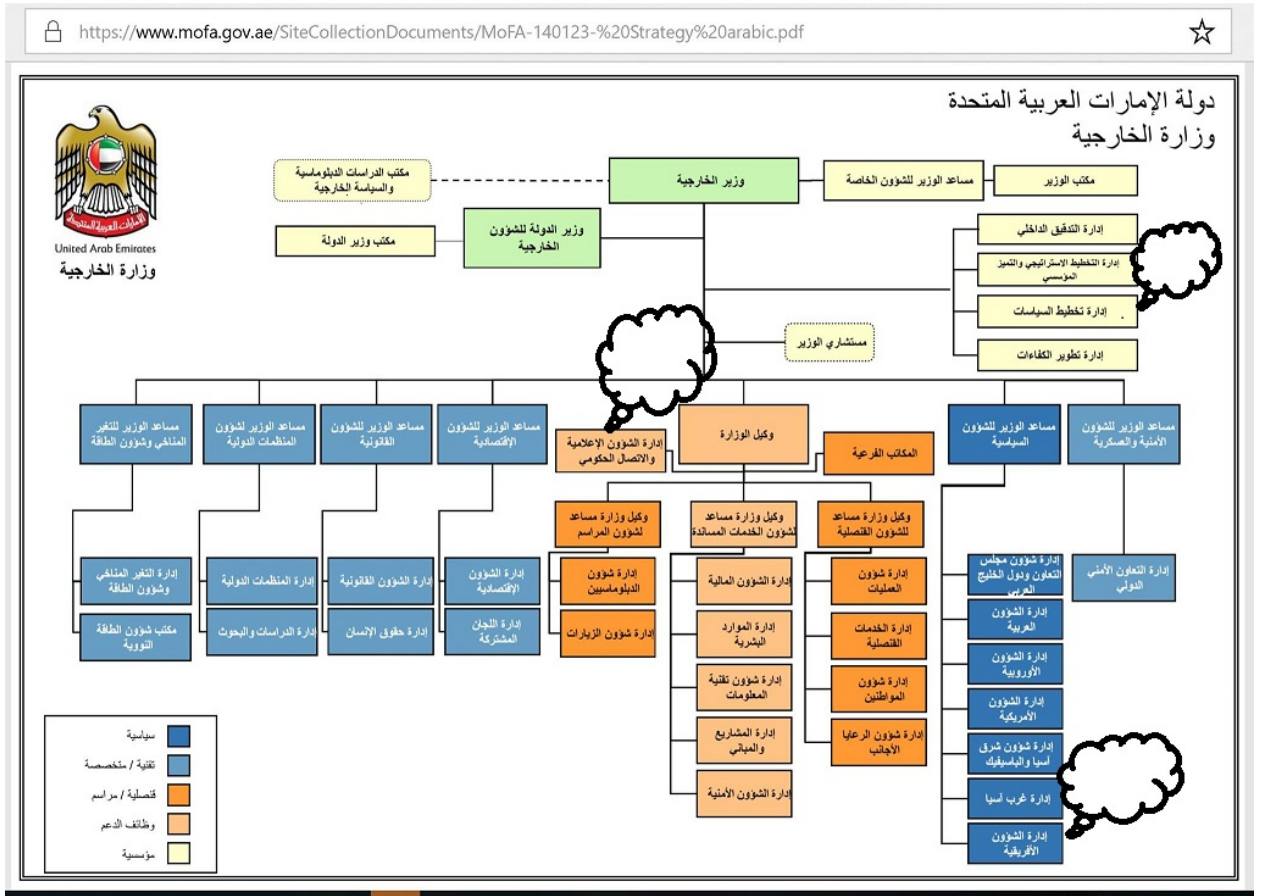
https://www.mofa.gov.ae/SiteCollectionDocuments/MoFA-140123-%20Strategy%20arabic.pdf

دولة الإمارات العربية المتحدة
وزارة الخارجية

United Arab Emirates
وزارة الخارجية

مكتب الدراسات الدبلوماسية والسياسة الخارجية

وزير الخارجية

مساعد الوزير للشؤون الخاصة

مكتب الوزير

مكتب وزير الدولة

وزير الدولة للشؤون الخارجية

إدارة التدقيق الداخلي

إدارة التخطيط الاستراتيجي والتميز المؤسسي

إدارة تخطيط السياسات

مستشاري الوزير

إدارة تطوير الكفاءات

مساعد الوزير للتغير المناخي وشؤون الطاقة

مساعد الوزير لشؤون المنظمات الدولية

مساعد الوزير للشؤون القانونية

مساعد الوزير للشؤون الإقتصادية

إدارة الشؤون الإعلامية والاتصال الحكومي

وكيل الوزارة

المكاتب الفرعية

مساعد الوزير للشؤون السياسية

مساعد الوزير للشؤون الأمنية والعسكرية

وكيل وزارة مساعد لشؤون المراسم

وكيل وزارة مساعد لشؤون الخدمات المساندة

وكيل وزارة مساعد للشؤون القنصلية

إدارة التغير المناخي وشؤون الطاقة

إدارة المنظمات الدولية

إدارة الشؤون القانونية

إدارة الشؤون الإقتصادية

إدارة شؤون الدبلوماسيين

إدارة الشؤون المالية

إدارة شؤون العمليات

إدارة شؤون مجلس التعاون ودول الخليج العربي

إدارة التعاون الأمني الدولي

مكتب شؤون الطاقة النووية

إدارة الدراسات والبحوث

إدارة حقوق الإنسان

إدارة اللجان المشتركة

إدارة شؤون الزيارات

إدارة الموارد البشرية

إدارة الخدمات القنصلية

إدارة الشؤون العربية

إدارة الشؤون الأوروبية

إدارة شؤون تقنية المعلومات

إدارة شؤون المواطنين

إدارة الشؤون الأمريكية

إدارة المشاريع والمباني

إدارة شؤون الرعايا الأجانب

إدارة شؤون شرق آسيا والباسيفيك

إدارة الشؤون الأمنية

إدارة غرب آسيا

إدارة الشؤون الأفريقية

سياسية
تقنية / متخصصة
قنصلية / مراسم
وظائف الدعم
مؤسسية